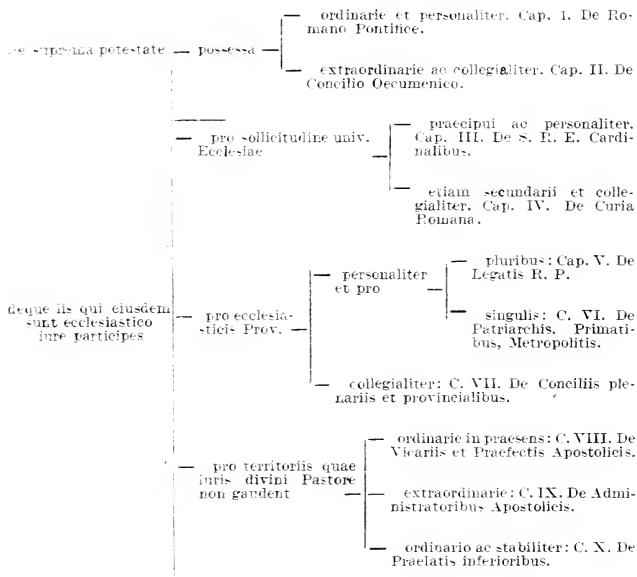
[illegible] suprema potestate — possessa — ordinarie et personaliter. Cap. I. De Romano Pontifice.

— extraordinarie ac collegialiter. Cap. II. De Concilio Oecumenico.

— pro sollicitudine univ. Ecclesiae — praecipui ac personaliter. Cap. III. De S. R. E. Cardinalibus.

— etiam secundarii et collegialiter. Cap. IV. De Curia Romana.

deque iis qui eiusdem sunt ecclesiastico iure participes — pro ecclesiasticis Prov. — personaliter et pro — pluribus: Cap. V. De Legatis R. P.

— singulis: C. VI. De Patriarchis, Primatibus, Metropolitis.

— collegialiter: C. VII. De Conciliis plenariis et provincialibus.

— pro territoriis quae iuris divini Pastore non gaudent — ordinarie in praesens: C. VIII. De Vicariis et Praefectis Apostolicis.

— extraordinarie: C. IX. De Administratoribus Apostolicis.

— ordinario ac stabiliter: C. X. De Praelatis inferioribus.